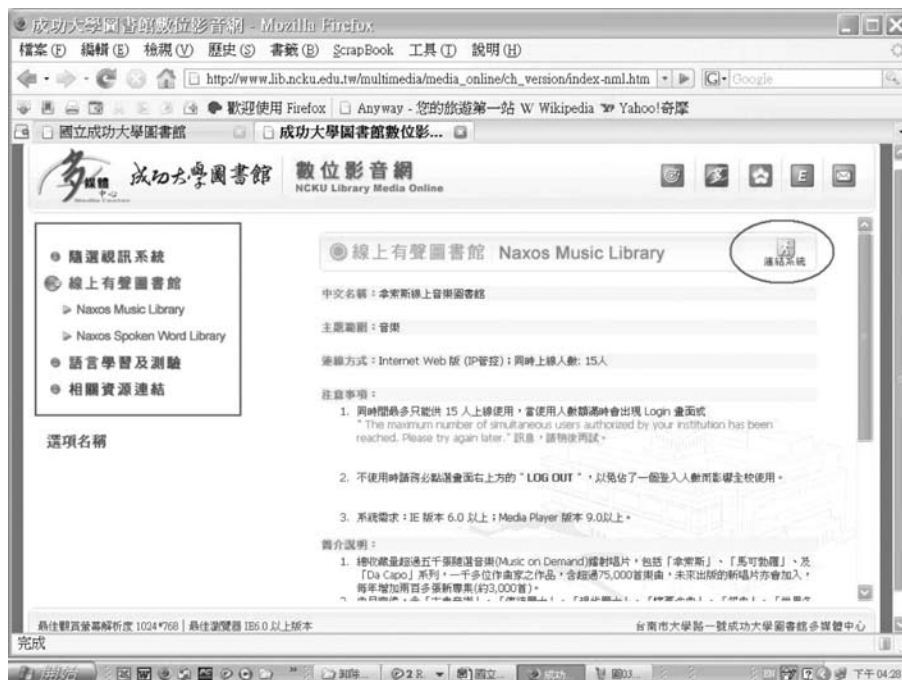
成功大學圖書館數位影音網 - Mozilla Firefox

檔案(F) 編輯(E) 檢視(V) 歷史(S) 書籤(B) ScrapBook 工具(T) 說明(H)

http://www.lib.ncku.edu.tw/multimedia/media_online/ch_version/index-nml.htm

Google

歡迎使用 Firefox Anyway - 您的旅遊第一站 W Wikipedia Yahoo!奇摩

國立成功大學圖書館 成功大學圖書館數位影...

成功大學圖書館 數位影音網 NCKU Library Media Online

E

● 隨選視訊系統
● 線上有聲圖書館
▶ Naxos Music Library
▶ Naxos Spoken Word Library
● 語言學習及測驗
● 相關資源連結

選項名稱

● 線上有聲圖書館 Naxos Music Library

連結系統

中文名稱：拿索斯線上音樂圖書館

主題範圍：音樂

連線方式：Internet Web 版 (IP管控)；同時上線人數: 15人

注意事項：
1. 同時間最多只能供 15 人上線使用，當使用人數額滿時會出現 Login 畫面或 " The maximum number of simultaneous users authorized by your institution has been reached. Please try again later." 訊息，請稍後再試。

2. 不使用時請務必點選畫面右上方的 " LOG OUT " ，以免佔了一個登入人數而影響全校使用。

3. 系統需求：IE 版本 6.0 以上；Media Player 版本 9.0以上。

簡介說明：
1. 總收藏量超過五千張隨選音樂(Music on Demand)鐳射唱片，包括「拿索斯」、「馬可勃羅」、及「Da Capo」系列，一千多位作曲家之作品，含超過75,000首樂曲，未來出版的新唱片亦會加入，每年增加兩百多張新專集(約3,000首)。
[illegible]

最佳觀賞螢幕解析度 1024*768 | 最佳瀏覽器 IE6.0 以上版本

台南市大學路一號成功大學圖書館多媒體中心

完成

開始 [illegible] 2 R. 國立... 成功 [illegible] 下午 04:28